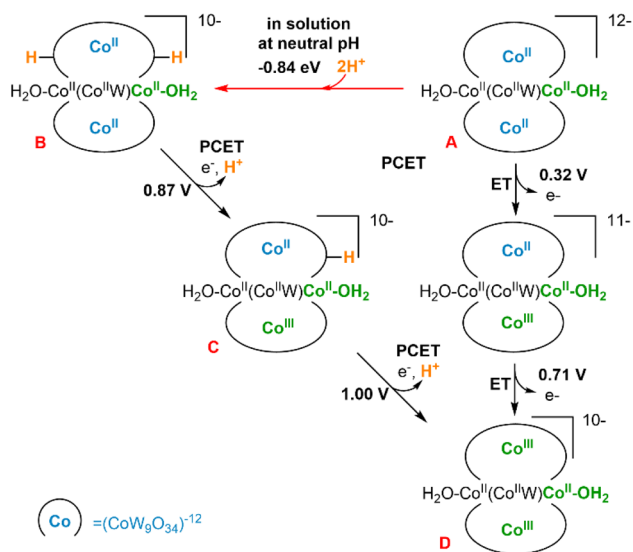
$10-$

in solution at neutral pH

-0.84 eV

$2H^+$

$12-$

H

$Co^{II}$

H

$H_2O\text{-}Co^{II}(Co^{II}W)Co^{II}\text{-}OH_2$

$Co^{II}$

B

$Co^{II}$

$H_2O\text{-}Co^{II}(Co^{II}W)Co^{II}\text{-}OH_2$

$Co^{II}$

A

PCET

$e^-$, $H^+$

0.87 V

PCET

ET

0.32 V

$e^-$

$10-$

$Co^{II}$

H

$H_2O\text{-}Co^{II}(Co^{II}W)Co^{II}\text{-}OH_2$

$Co^{III}$

C

$11-$

$Co^{II}$

$H_2O\text{-}Co^{II}(Co^{II}W)Co^{II}\text{-}OH_2$

$Co^{III}$

PCET

$e^-$, $H^+$

1.00 V

ET

0.71 V

$e^-$

$10-$

$Co^{III}$

$H_2O\text{-}Co^{II}(Co^{II}W)Co^{II}\text{-}OH_2$

$Co^{III}$

D

Co $=(CoW_9O_{34})^{-12}$